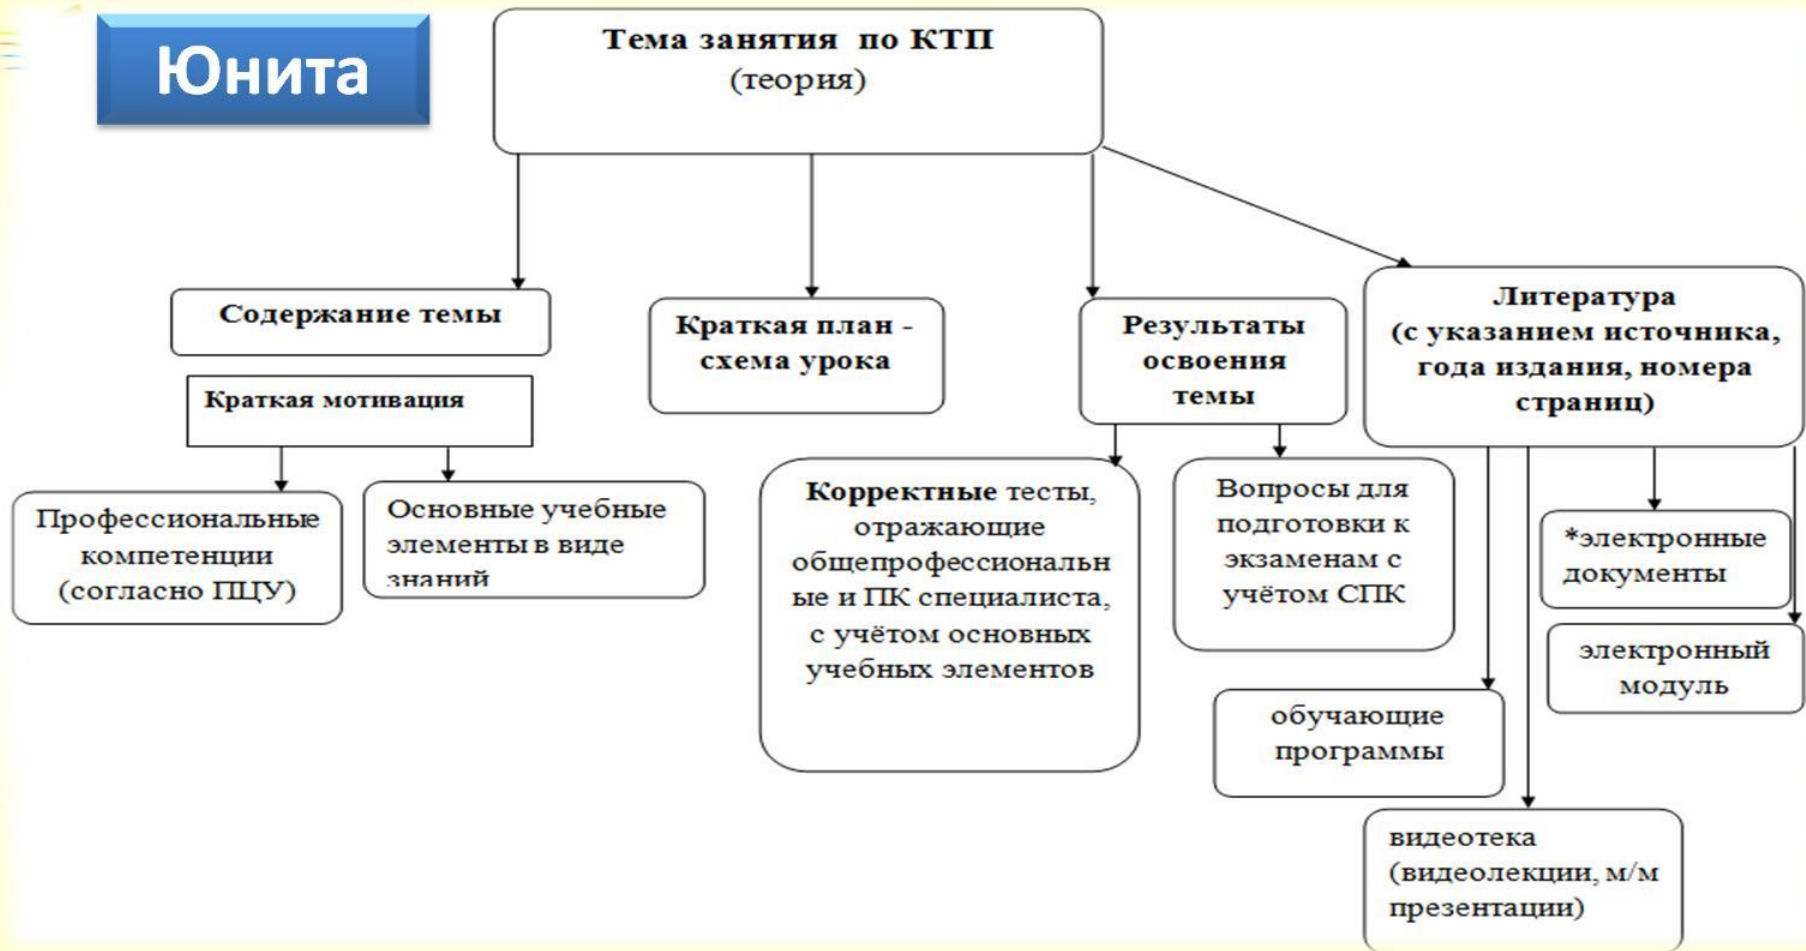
Юнита

Тема занятия по КТП
(теория)

Содержание темы

Краткая мотивация

Профессиональные компетенции (согласно ПЦУ)

Основные учебные элементы в виде знаний

Краткая план - схема урока

Результаты освоения темы

Корректные тесты, отражающие общепрофессиональные и ПК специалиста, с учётом основных учебных элементов

Вопросы для подготовки к экзаменам с учётом СПК

Литература
(с указанием источника, года издания, номера страниц)

*электронные документы

электронный модуль

обучающие программы

видеотека (видеолекции, м/м презентации)